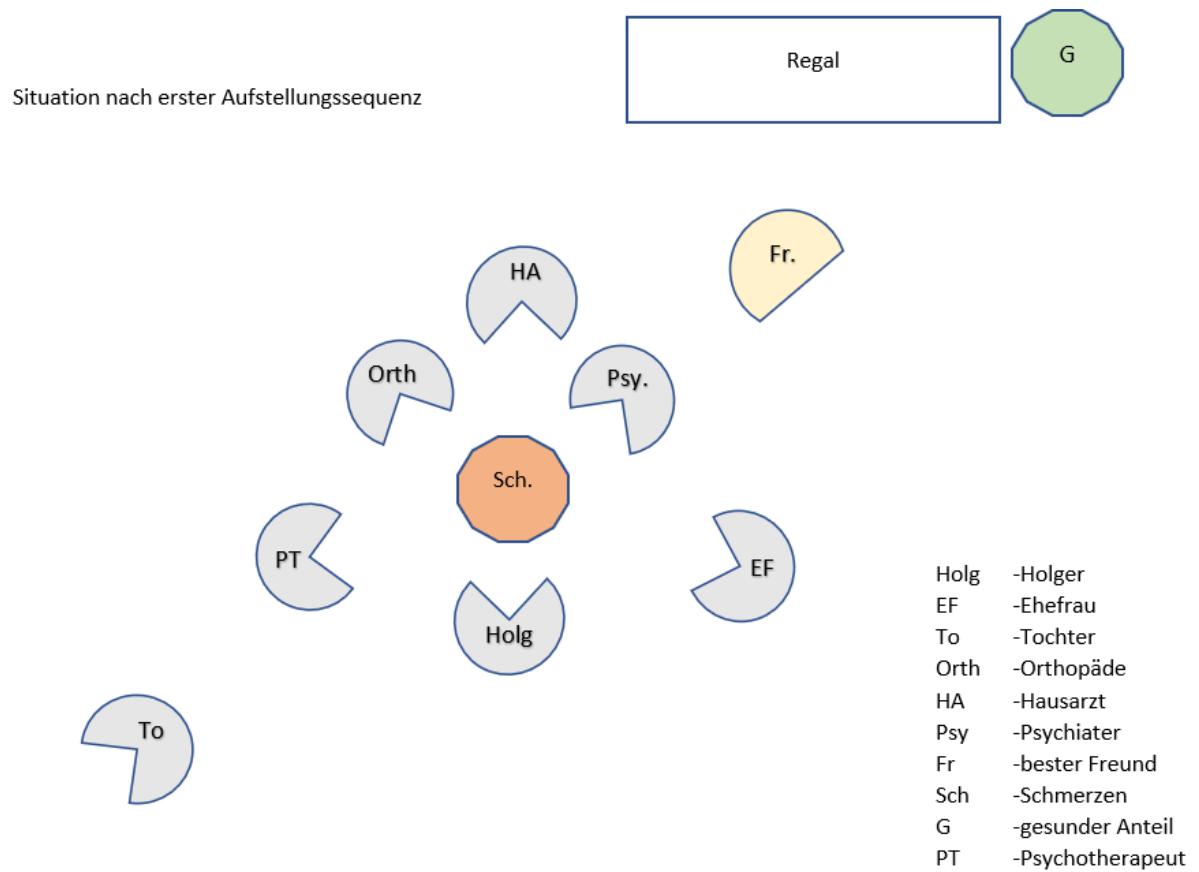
Situation nach erster Aufstellungssequenz

Regal

G

Fr.

HA

Orth

Psy.

Sch.

PT

EF

Holg

To

| | |
|---|---|
| Holg | -Holger |
| EF | -Ehefrau |
| To | -Tochter |
| Orth | -Orthopäde |
| HA | -Hausarzt |
| Psy | -Psychiater |
| Fr | -bester Freund |
| Sch | -Schmerzen |
| G | -gesunder Anteil |
| PT | -Psychotherapeut |